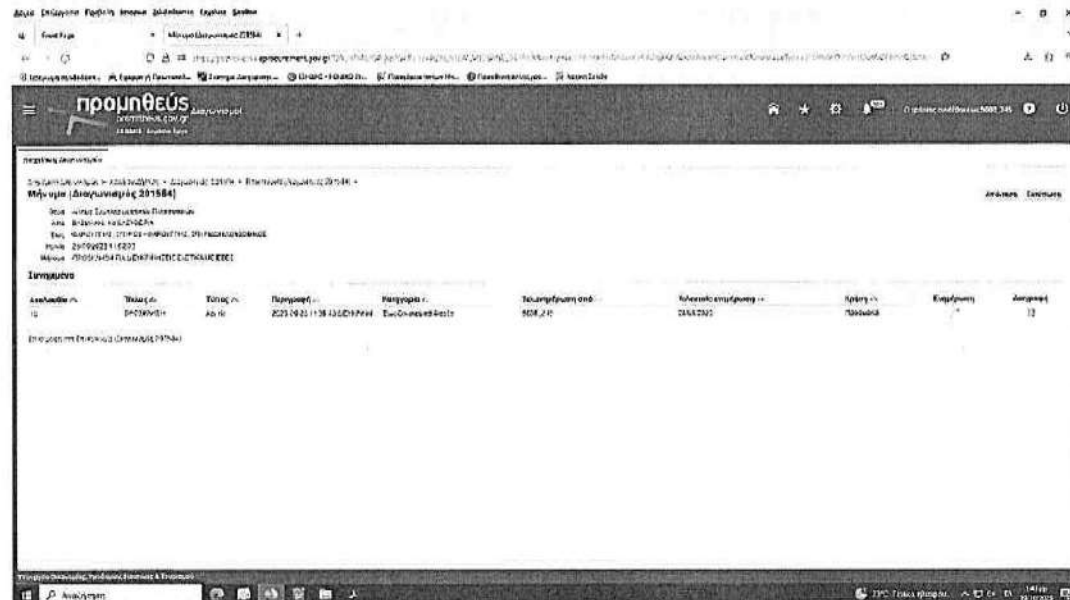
Αρχείο Επεξεργασία Προβολή Ιστορικό Σελιδοδείκτες Εργαλεία Βοήθεια

Μήνυμα Διαγωνισμός 201584

προμηθεύς
promitheus.gov.gr

Μήνυμα (Διαγωνισμός 201584)

Συνημμένα

| Αναλυτικά | Τίτλος | Τύπος | Περιγραφή | Κατηγορία | Τελευταία ενημέρωση από | Τελευταία ενημέρωση | Χρήση | Ενημέρωση | Διαγραφή |
|---|---|---|---|---|---|---|---|---|---|
| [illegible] | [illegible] | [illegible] | 2023 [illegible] | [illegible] | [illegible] | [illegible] | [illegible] | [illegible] | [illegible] |

Απάντηση Επιστροφή

Αναζήτηση